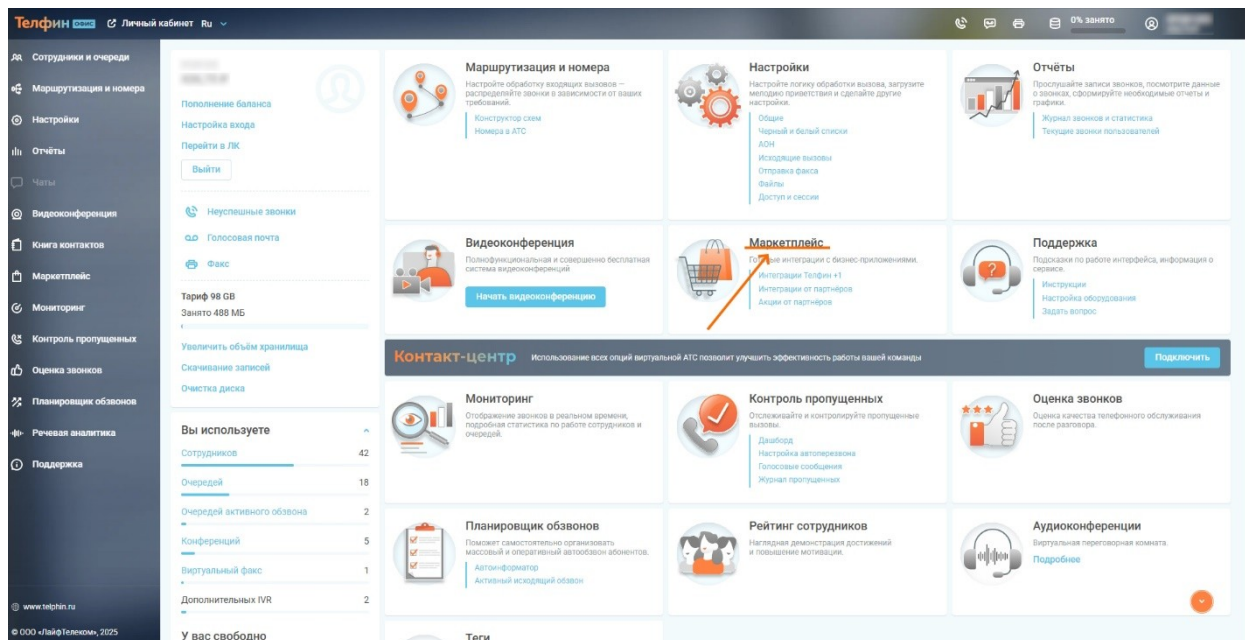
Телфин офис Личный кабинет Ru

0% занято

Сотрудники и очереди
Маршрутизация и номера
Настройки
Отчёты
Чаты
Видеоконференция
Книга контактов
Маркетплейс
Мониторинг
Контроль пропущенных
Оценка звонков
Планировщик обзвонов
Речевая аналитика
Поддержка

www.telphin.ru
© ООО «ЛайфТелеком», 2025

Пополнение баланса
Настройка входа
Перейти в ЛК
Выйти

Неуспешные звонки
Голосовая почта
Факс

Тариф 98 GB
Занято 488 МБ

Увеличить объём хранилища
Скачивание записей
Очистка диска

Вы используете

| Сотрудников | 42 |
|---|---|
| Очередей | 18 |
| Очередей активного обзвона | 2 |
| Конференций | 5 |
| Виртуальный факс | 1 |
| Дополнительных IVR | 2 |

У вас свободно

Маршрутизация и номера
Настройте обработку входящих вызовов — распределяйте звонки в зависимости от ваших требований.
Конструктор схем
Номера в АТС

Настройки
Настройте логику обработки вызова, загрузите мелодию приветствия и сделайте другие настройки.
Общие
Черный и белый списки
АОН
Исходящие вызовы
Отправка факса
Файлы
Доступ и сессии

Отчёты
Прослушайте записи звонков, посмотрите данные о звонках, сформируйте необходимые отчеты и графики.
Журнал звонков и статистика
Текущие звонки пользователей

Видеоконференция
Полнофункциональная и совершенно бесплатная система видеоконференций
Начать видеоконференцию

Маркетплейс
Готовые интеграции с бизнес-приложениями.
Интеграции Телфин +1
Интеграции от партнёров
Акции от партнёров

Поддержка
Подсказки по работе интерфейса, информация о сервисе.
Инструкции
Настройка оборудования
Задать вопрос

Контакт-центр Использование всех опций виртуальной АТС позволит улучшить эффективность работы вашей команды
Подключить

Мониторинг
Отображение звонков в реальном времени, подробная статистика по работе сотрудников и очередей.

Контроль пропущенных
Отслеживайте и контролируйте пропущенные вызовы.
Дашборд
Настройка автоперезвона
Голосовые сообщения
Журнал пропущенных

Оценка звонков
Оценка качества телефонного обслуживания после разговора.

Планировщик обзвонов
Поможет самостоятельно организовать массовый и оперативный автообзвон абонентов.
Автоинформатор
Активный исходящий обзвон

Рейтинг сотрудников
Наглядная демонстрация достижений и повышение мотивации.

Аудиоконференции
Виртуальная переговорная комната.
Подробнее

Теги